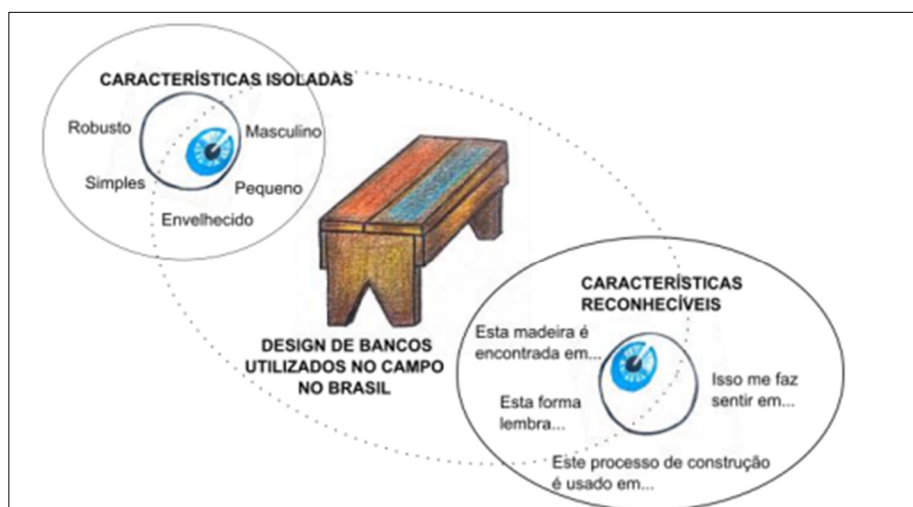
CARACTERÍSTICAS ISOLADAS

Robusto

Masculino

Simples

Pequeno

Envelhecido

DESIGN DE BANCOS UTILIZADOS NO CAMPO NO BRASIL

CARACTERÍSTICAS RECONHECÍVEIS

Esta madeira é encontrada em...

Isso me faz sentir em...

Esta forma lembra...

Este processo de construção é usado em...